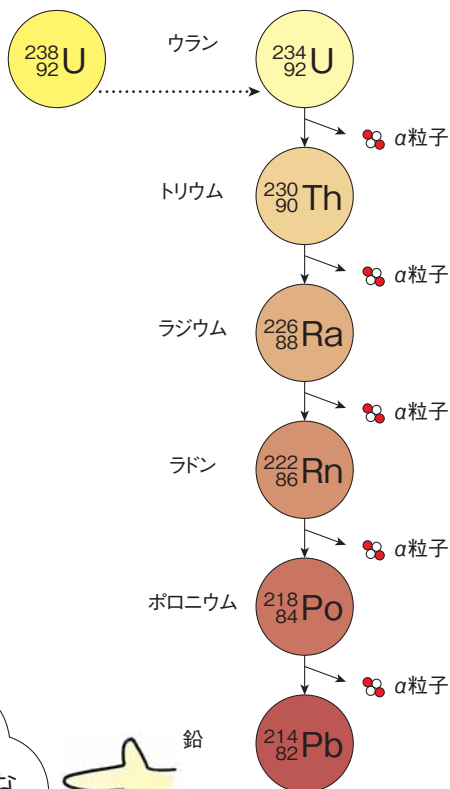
$^{238}_{92}U$

ウラン

$^{234}_{92}U$

α粒子

トリウム

$^{230}_{90}Th$

α粒子

ラジウム

$^{226}_{88}Ra$

α粒子

ラドン

$^{222}_{86}Rn$

α粒子

ポロニウム

$^{218}_{84}Po$

α粒子

鉛

$^{214}_{82}Pb$

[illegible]